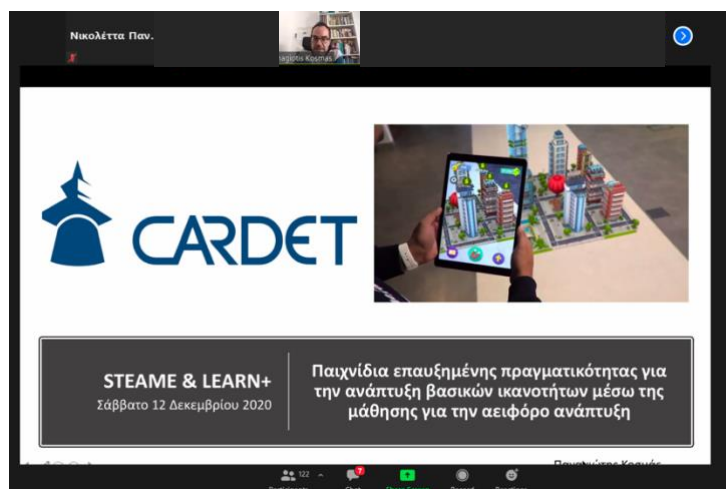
Νικολέττα Παν.

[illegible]agiotis Kosmas

CARDET

STEAME & LEARN+
Σάββατο 12 Δεκεμβρίου 2020

Παιχνίδια επαυξημένης πραγματικότητας για την ανάπτυξη βασικών ικανοτήτων μέσω της μάθησης για την αειφόρο ανάπτυξη

Παναγιώτης Κοσμάς

122

7